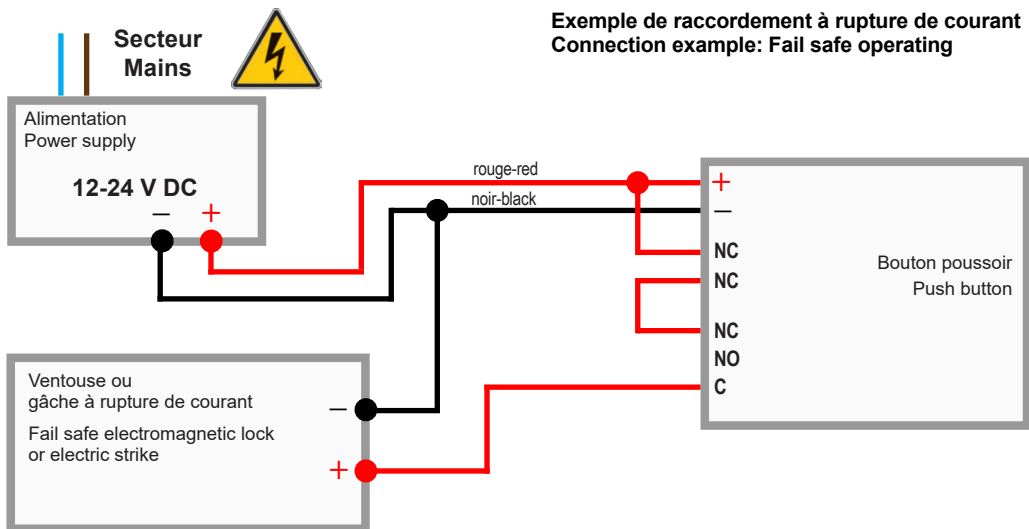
Secteur
Mains

Exemple de raccordement à rupture de courant
Connection example: Fail safe operating

Alimentation
Power supply

12-24 V DC

–
+

rouge-red

noir-black

+
–
NC
NC
NC
NO
C

Bouton poussoir
Push button

Ventouse ou
gâche à rupture de courant

Fail safe electromagnetic lock
or electric strike

–
+